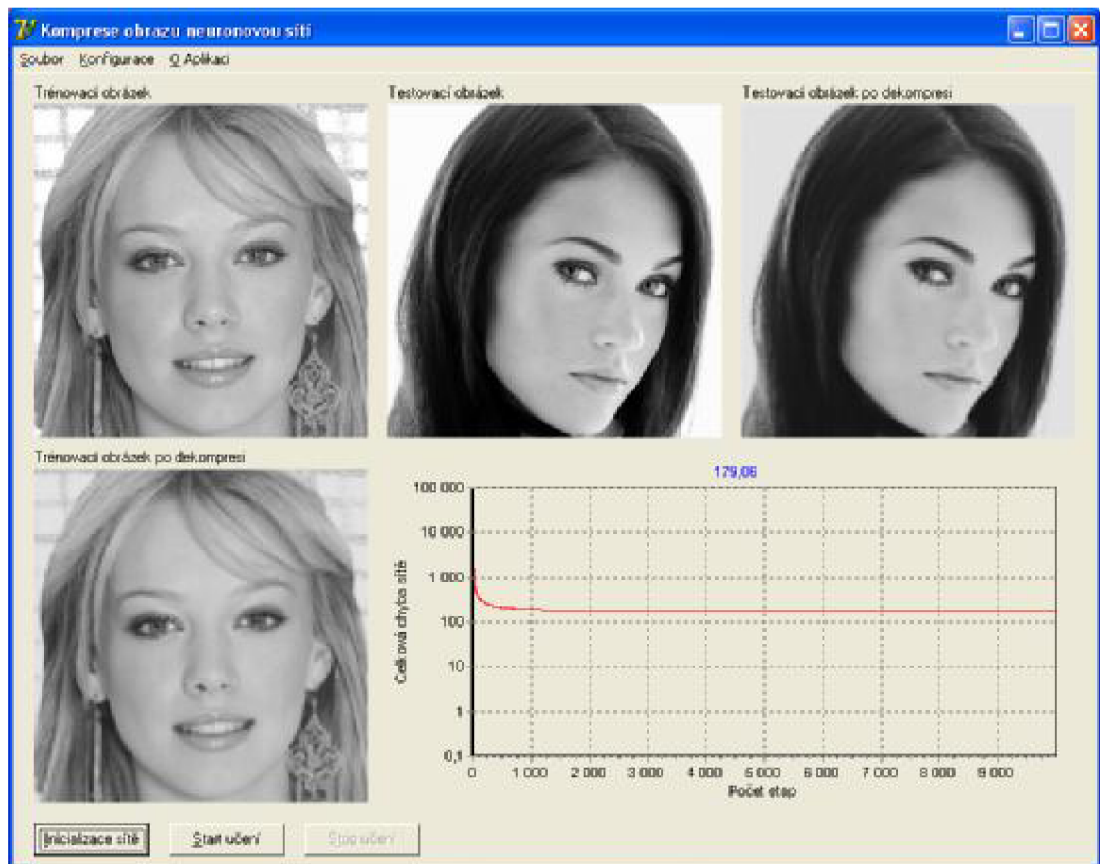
Komprese obrazu neuronovou sítí

Soubor Konfigurace O Aplikaci

Trénovací obrázek

Testovací obrázek

Testovací obrázek po dekompresi

Trénovací obrázek po dekompresi

179,06

100 000
10 000
1 000
100
10
1
0,1

Celková chyba sítě

0 1 000 2 000 3 000 4 000 5 000 6 000 7 000 8 000 9 000

Počet etap

Inicializace sítě

Start učení

Stop učení